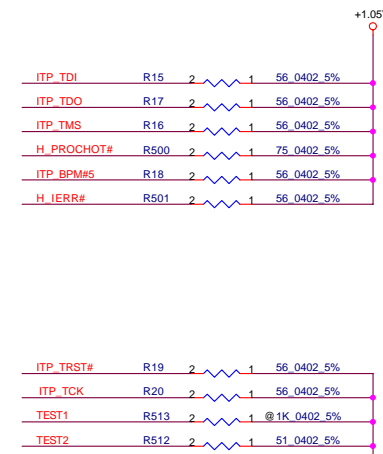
+1.05

ITP_TDI R15 2 1 56_0402_5%

ITP_TDO R17 2 1 56_0402_5%

ITP_TMS R16 2 1 56_0402_5%

H_PROCHOT# R500 2 1 75_0402_5%

ITP_BPM#5 R18 2 1 56_0402_5%

H_IERR# R501 2 1 56_0402_5%

ITP_TRST# R19 2 1 56_0402_5%

ITP_TCK R20 2 1 56_0402_5%

TEST1 R513 2 1 @1K_0402_5%

TEST2 R512 2 1 51_0402_5%